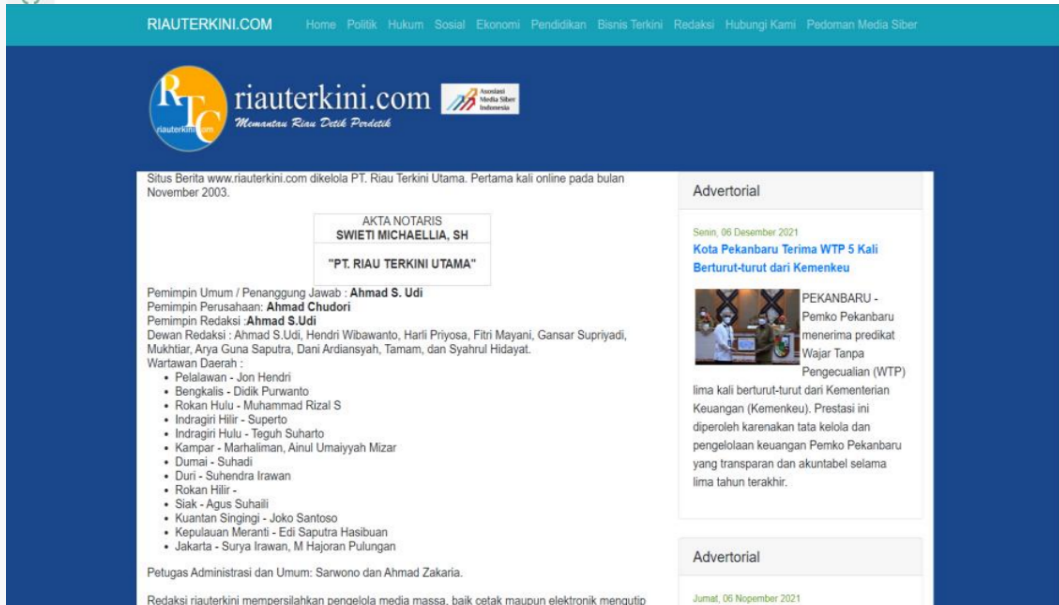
RIAUTERKINI.COM Home Politik Hukum Sosial Ekonomi Pendidikan Bisnis Terkini Redaksi Hubungi Kami Pedoman Media Siber

RTC riauterkini.com riauterkini.com Memantau Riau Detik Perdetik Asosiasi Media Siber Indonesia

Situs Berita www.riauterkini.com dikelola PT. Riau Terkini Utama. Pertama kali online pada bulan November 2003.

| AKTA NOTARIS SWIETI MICHAELLIA, SH |
|---|
| "PT. RIAU TERKINI UTAMA" |

Pemimpin Umum / Penanggung Jawab : **Ahmad S. Udi**
Pemimpin Perusahaan: **Ahmad Chudori**
Pemimpin Redaksi :**Ahmad S.Udi**
Dewan Redaksi : Ahmad S.Udi, Hendri Wibawanto, Harli Priyosa, Fitri Mayani, Gansar Supriyadi, Mukhtiar, Arya Guna Saputra, Dani Ardiansyah, Tamam, dan Syahrul Hidayat.
Wartawan Daerah :
- Pelalawan - Jon Hendri
- Bengkalis - Didik Purwanto
- Rokan Hulu - Muhammad Rizal S
- Indragiri Hilir - Superto
- Indragiri Hulu - Teguh Suharto
- Kampar - Marhaliman, Ainul Umaiyyah Mizar
- Dumai - Suhadi
- Duri - Suhendra Irawan
- Rokan Hilir -
- Siak - Agus Suhaili
- Kuantan Singingi - Joko Santoso
- Kepulauan Meranti - Edi Saputra Hasibuan
- Jakarta - Surya Irawan, M Hajoran Pulungan

Petugas Administrasi dan Umum: Sarwono dan Ahmad Zakaria.

Redaksi riauterkini mempersilahkan pengelola media massa, baik cetak maupun elektronik mengutip

Advertorial

Senin, 06 Desember 2021
Kota Pekanbaru Terima WTP 5 Kali Berturut-turut dari Kemenkeu

PEKANBARU - Pemko Pekanbaru menerima predikat Wajar Tanpa Pengecualian (WTP) lima kali berturut-turut dari Kementerian Keuangan (Kemenkeu). Prestasi ini diperoleh karenakan tata kelola dan pengelolaan keuangan Pemko Pekanbaru yang transparan dan akuntabel selama lima tahun terakhir.

Advertorial

Jumat, 06 Nopember 2021